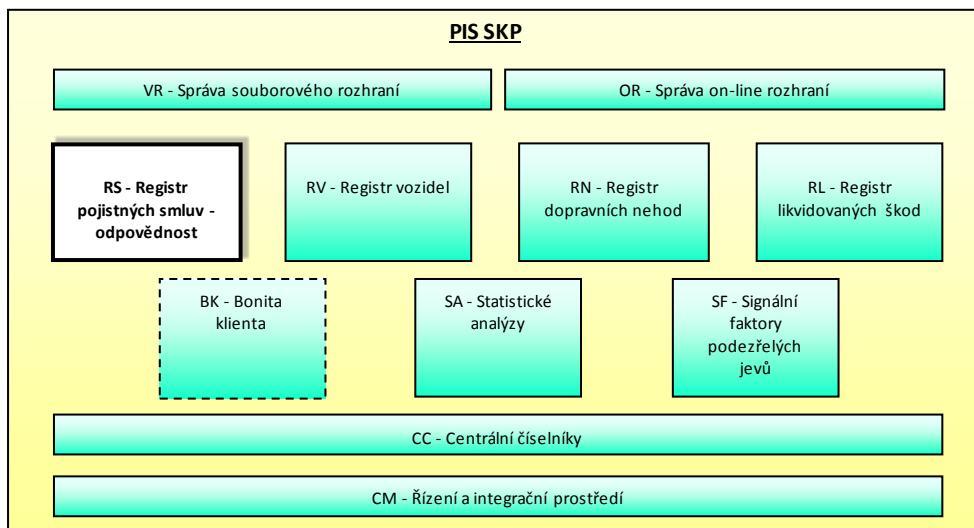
PIS SKP

VR - Správa souborového rozhraní

OR - Správa on-line rozhraní

RS - Registr pojistných smluv - odpovědnost

RV - Registr vozidel

RN - Registr dopravních nehod

RL - Registr likvidovaných škod

BK - Bonita klienta

SA - Statistické analýzy

SF - Signální faktory podezřelých jevů

CC - Centrální číselníky

CM - Řízení a integrační prostředí